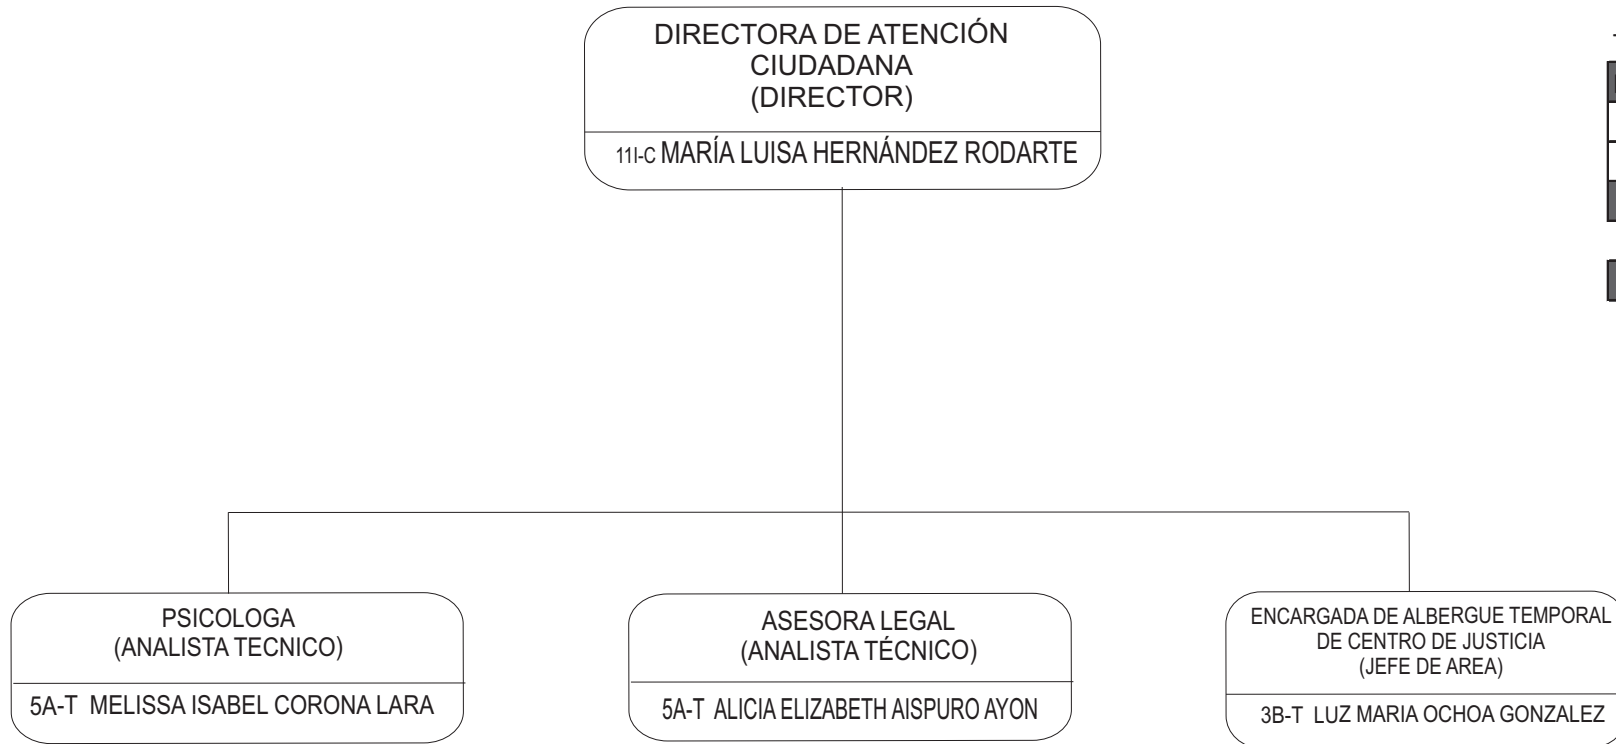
DIRECTORA DE ATENCIÓN CIUDADANA
(DIRECTOR)

11I-C MARÍA LUISA HERNÁNDEZ RODARTE

PSICOLOGA
(ANALISTA TECNICO)

5A-T MELISSA ISABEL CORONA LARA

ASESORA LEGAL
(ANALISTA TÉCNICO)

5A-T ALICIA ELIZABETH AISPURO AYON

ENCARGADA DE ALBERGUE TEMPORAL DE CENTRO DE JUSTICIA
(JEFE DE AREA)

3B-T LUZ MARIA OCHOA GONZALEZ